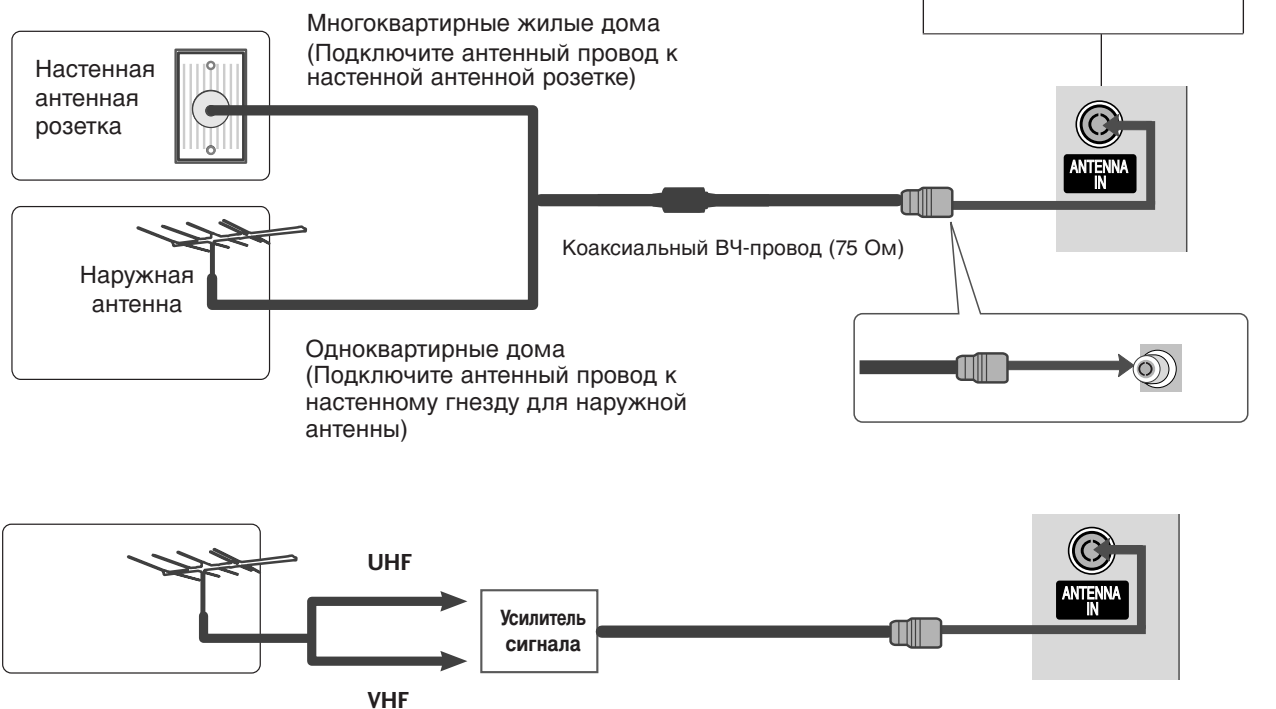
Многоквартирные жилые дома
(Подключите антенный провод к настенной антенной розетке)

Настенная антенная розетка

ANTENNA IN

Наружная антенна

Коаксиальный ВЧ-провод (75 Ом)

Одноквартирные дома
(Подключите антенный провод к настенному гнезду для наружной антенны)

UHF

Усилитель сигнала

ANTENNA IN

VHF